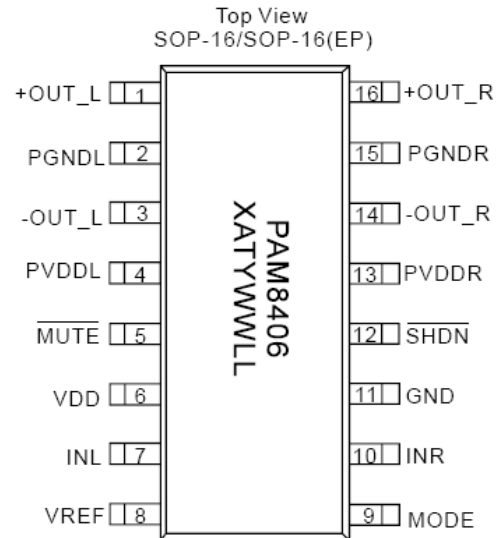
Top View
SOP-16/SOP-16(EP)

+OUT_L 1
PGNDL 2
-OUT_L 3
PVDDL 4
$\overline{\text{MUTE}}$ 5
VDD 6
INL 7
VREF 8

PAM8406
XATYWWLL

16 +OUT_R
15 PGNDR
14 -OUT_R
13 PVDDR
12 $\overline{\text{SHDN}}$
11 GND
10 INR
9 MODE